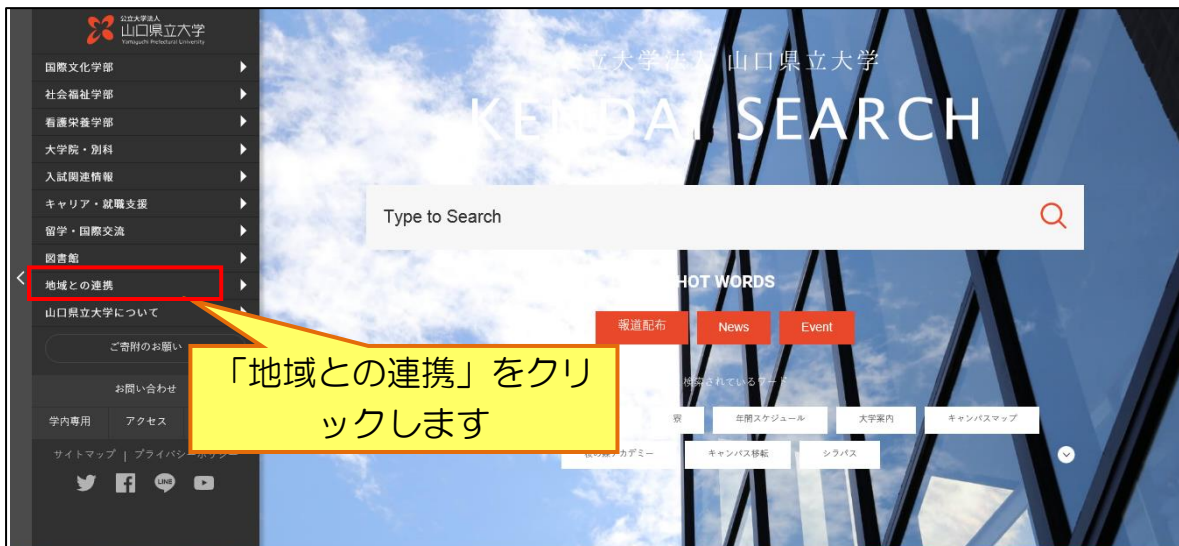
公立大学法人
山口県立大学
Yamaguchi Prefectural University

国際文化学部
社会福祉学部
看護栄養学部
大学院・別科
入試関連情報
キャリア・就職支援
留学・国際交流
図書館
地域との連携
山口県立大学について
ご寄附のお願い
お問い合わせ
学内専用
アクセス
サイトマップ | プライバシーポリシー

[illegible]立大学法人 山口県立大学
KE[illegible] SEARCH

Type to Search

HOT WORDS
報道配布
News
Event

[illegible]検索されているワード
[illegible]要
年間スケジュール
大学案内
キャンパスマップ
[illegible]カデミー
キャンパス移転
シラバス

「地域との連携」をクリックします